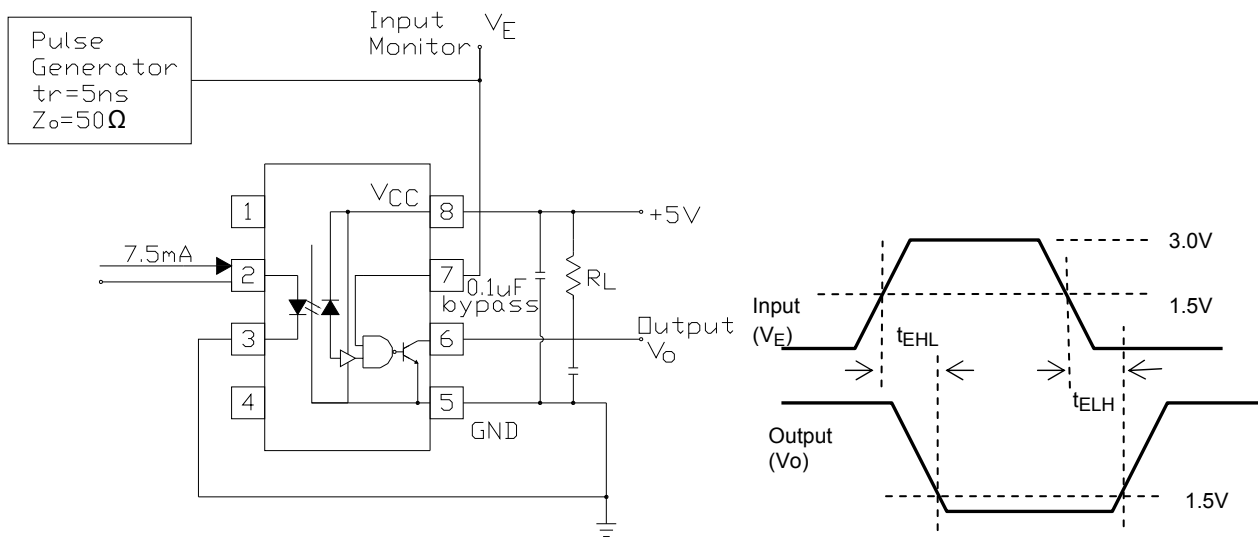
Pulse Generator tr=5ns Zo=50Ω

Input Monitor $V_E$

$V_{CC}$

1

2

3

4

8

7

6

5

7.5mA

+5V

0.1uF bypass

$R_L$

Output $V_O$

GND

3.0V

1.5V

Input ($V_E$)

$t_{EHL}$

$t_{ELH}$

Output (Vo)

1.5V